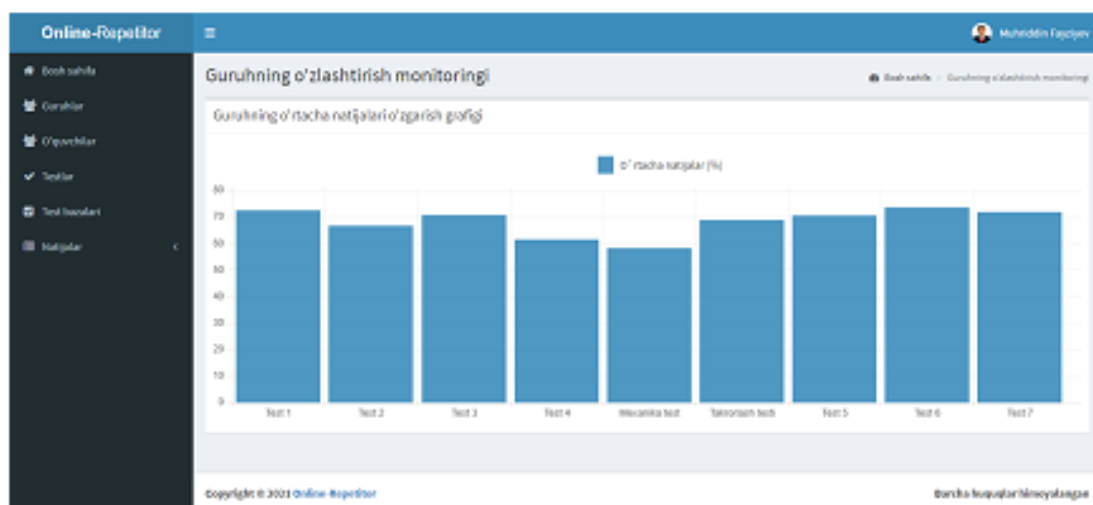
Online-Repetitor

≡

Muhriddin Fayziyev

Bosh sahifa

Guruhlar

O'quvchilar

Testlar

Test bazalari

Natijalar

Guruhning o'zlashtirish monitoringi

Bosh sahifa / Guruhning o'zlashtirish monitoringi

Guruhning o'rtacha natijalari o'zgarish grafigi

O'rtacha natijalar (%)

80
70
60
50
40
30
20
10
0

Test 1
Test 2
Test 3
Test 4
Mexanika test
Takrorlash testi
Test 5
Test 6
Test 7

Copyright © 2021 Online-Repetitor

Barcha huquqlar himoyalangan